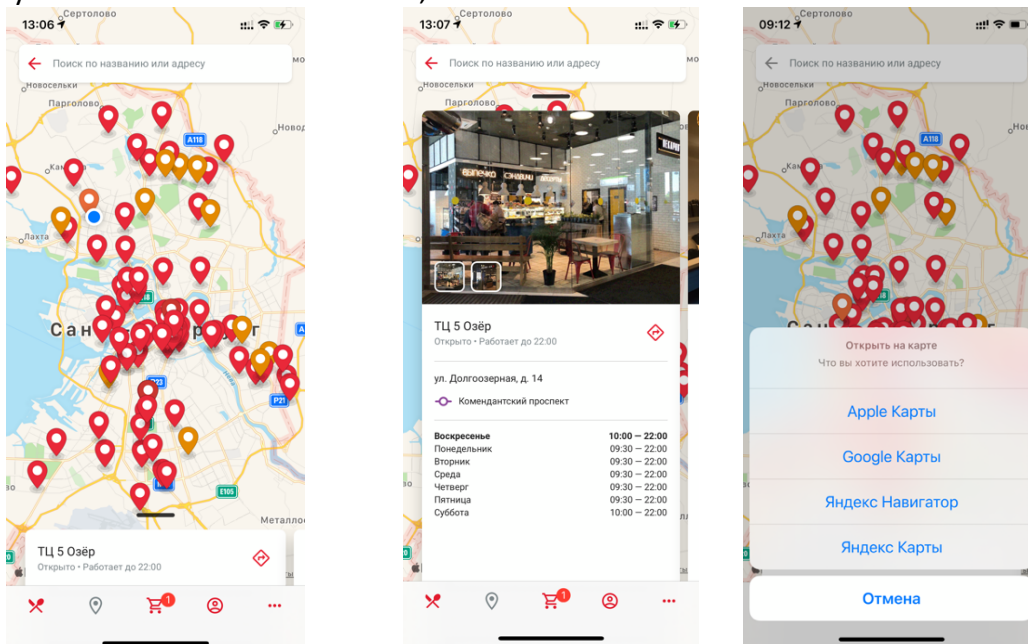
13:06
Сертолово
Поиск по названию или адресу
Новосельки
Парголово
A118
Новод
Лахта
Санкт-Петербург
A123
P21
E105
Металлос
ТЦ 5 Озёр
Открыто • Работает до 22:00
1

13:07
Сертолово
Поиск по названию или адресу
Новосельки
Парголово
ТЦ 5 Озёр
Открыто • Работает до 22:00
ул. Долгоозерная, д. 14
Комендантский проспект

| | |
|---|---|
| Воскресенье | 10:00 — 22:00 |
| Понедельник | 09:30 — 22:00 |
| Вторник | 09:30 — 22:00 |
| Среда | 09:30 — 22:00 |
| Четверг | 09:30 — 22:00 |
| Пятница | 09:30 — 22:00 |
| Суббота | 10:00 — 22:00 |

1

09:12
Сертолово
Поиск по названию или адресу
Новосельки
Парголово
A118
Лахта
Открыть на карте
Что вы хотите использовать?
Apple Карты
Google Карты
Яндекс Навигатор
Яндекс Карты
Отмена